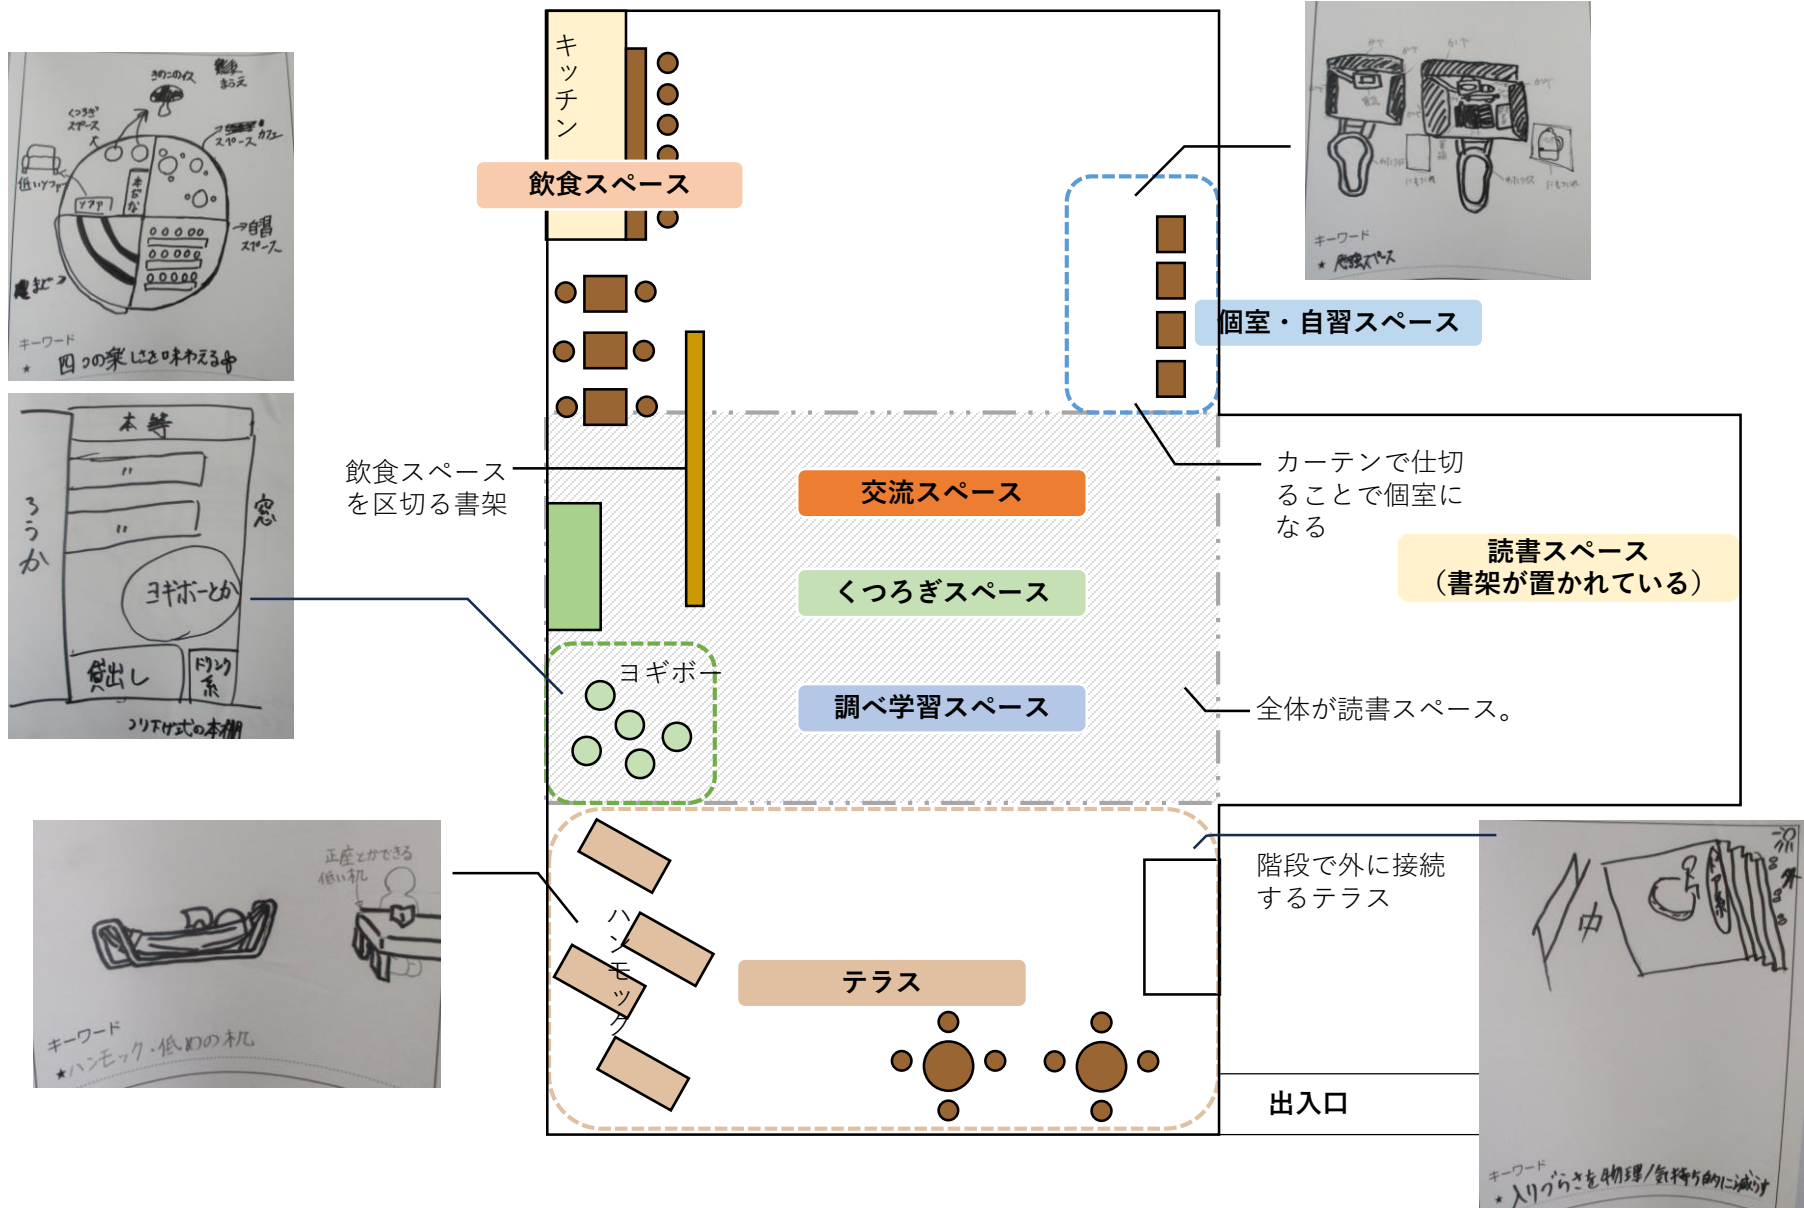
きのこのイス
飲食
まる天
くつろぎ
スペース
カフェ
スペース
低いソファ
ソファ
赤
ちゃんな
自習
スペース
農業
キーワード
★ 四つの楽しさを味わえる
本棚
"
"
ろうか
窓
ヨギボーとか
貸出し
ドリンク系
つり下げ式の本棚
キッチン
飲食スペース
飲食スペースを区切る書架
交流スペース
くつろぎスペース
ヨギボー
調べ学習スペース
個室・自習スペース
カーテンで仕切ることで個室になる
読書スペース
（書架が置かれている）
全体が読書スペース。
キーワード
★ 個室スペース
正座とかできる
低い机
キーワード
★ハンモック・低めの机
ハンモック
テラス
階段で外に接続するテラス
出入口
キーワード
★ 入りづらさを物理/気持ち的に減らす